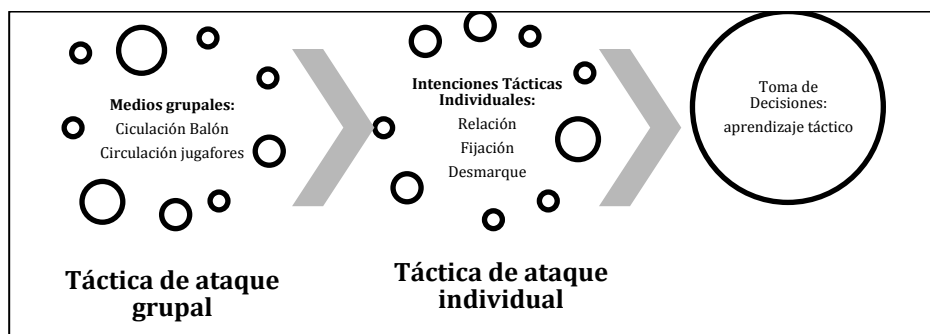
Medios grupales:
Ciculación Balón
Circulación jugafores

Intenciones Tácticas Individuales:
Relación
Fijación
Desmarque

Toma de Decisiones:
aprendizaje táctico

Táctica de ataque grupal

Táctica de ataque individual